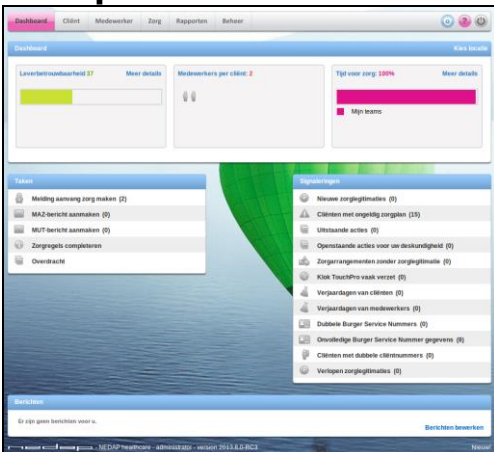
Dashboard Cliënt Medewerker Zorg Rapporten Beheer

Dashboard
Kies locatie

Leverbetrouwbaarheid 37
Meer details

Medewerkers per cliënt: 2

Tijd voor zorg: 100%
Meer details

Mijn teams

Taken

Melding aanvang zorg maken (2)
MAZ-bericht aanmaken (0)
MUT-bericht aanmaken (0)
Zorgregels completeren
Overdracht

Signaleringen

Nieuwe zorglegitimaties (0)
Cliënten met ongeldig zorgplan (15)
Uitstaande acties (0)
Openstaande acties voor uw deskundigheid (0)
Zorgarrangementen zonder zorglegitimatie (0)
Klok TouchPro vaak verzet (0)
Verjaardagen van cliënten (0)
Verjaardagen van medewerkers (0)
Dubbele Burger Service Nummers (0)
Onvolledige Burger Service Nummer gegevens (8)
Cliënten met dubbele cliëntnummers (0)
Verlopen zorglegitimaties (0)

Berichten

Er zijn geen berichten voor u.
Berichten bewerken

NEDAP healthcare - administrator - version 2013.6.0-RC3
Nieuw